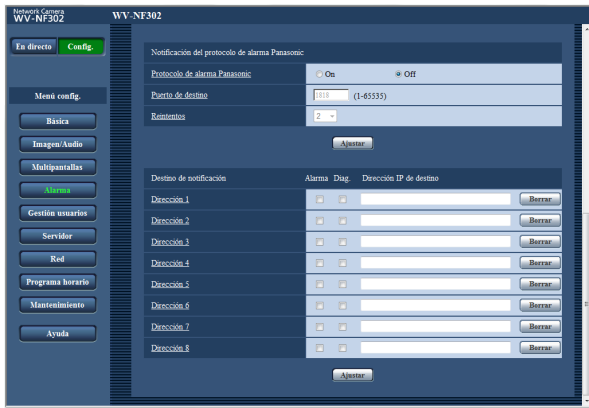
Network Camera
WV-NF302

WV-NF302

En directo Config.

Menú config.

Básica
Imagen/Audio
Multipantallas
Alarma
Gestión usuarios
Servidor
Red
Programa horario
Mantenimiento
Ayuda

Notificación del protocolo de alarma Panasonic

| | |
|---|---|
| Protocolo de alarma Panasonic | On Off |
| Puerto de destino | 1818 (1-65535) |
| Reintentos | 2 |

Ajustar

| Destino de notificación | Alarma | Diag. | Dirección IP de destino | |
|---|---|---|---|---|
| Dirección 1 | | | | Borrar |
| Dirección 2 | | | | Borrar |
| Dirección 3 | | | | Borrar |
| Dirección 4 | | | | Borrar |
| Dirección 5 | | | | Borrar |
| Dirección 6 | | | | Borrar |
| Dirección 7 | | | | Borrar |
| Dirección 8 | | | | Borrar |

Ajustar